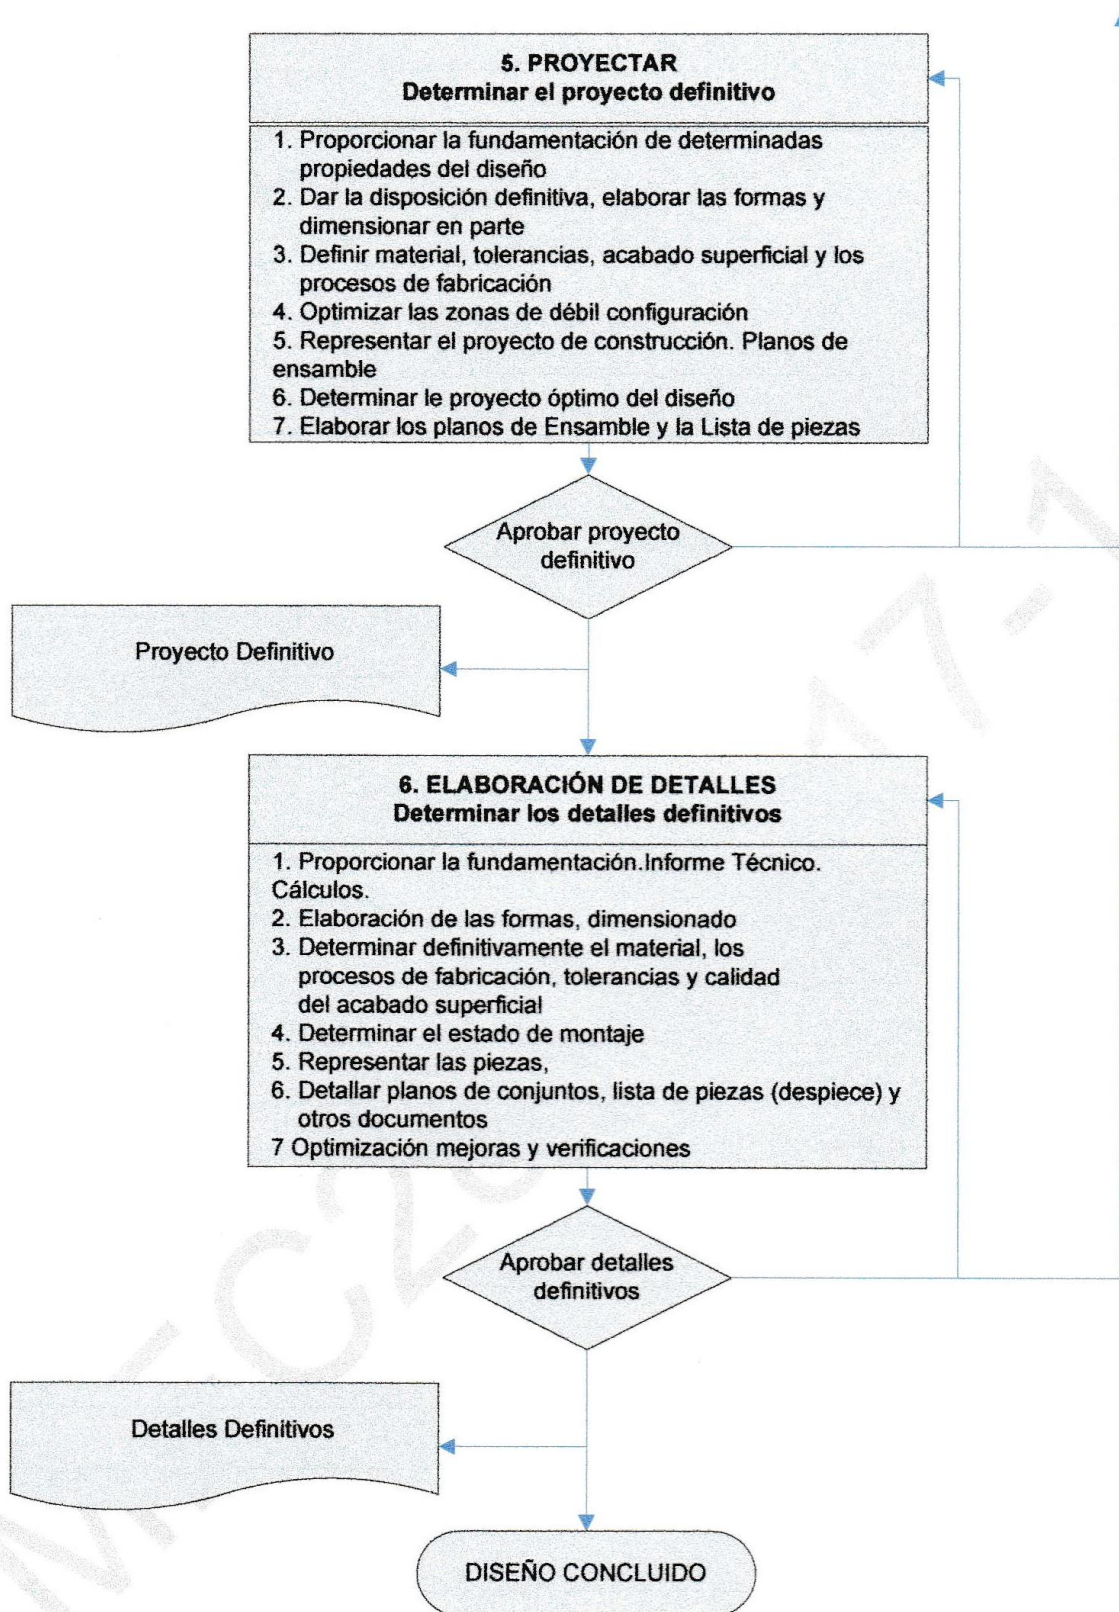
5. PROYECTAR
Determinar el proyecto definitivo

1. Proporcionar la fundamentación de determinadas propiedades del diseño
2. Dar la disposición definitiva, elaborar las formas y dimensionar en parte
3. Definir material, tolerancias, acabado superficial y los procesos de fabricación
4. Optimizar las zonas de débil configuración
5. Representar el proyecto de construcción. Planos de ensamble
6. Determinar le proyecto óptimo del diseño
7. Elaborar los planos de Ensamble y la Lista de piezas

Aprobar proyecto definitivo

Proyecto Definitivo

6. ELABORACIÓN DE DETALLES
Determinar los detalles definitivos

1. Proporcionar la fundamentación.Informe Técnico. Cálculos.
2. Elaboración de las formas, dimensionado
3. Determinar definitivamente el material, los procesos de fabricación, tolerancias y calidad del acabado superficial
4. Determinar el estado de montaje
5. Representar las piezas,
6. Detallar planos de conjuntos, lista de piezas (despiece) y otros documentos
7 Optimización mejoras y verificaciones

Aprobar detalles definitivos

Detalles Definitivos

DISEÑO CONCLUIDO